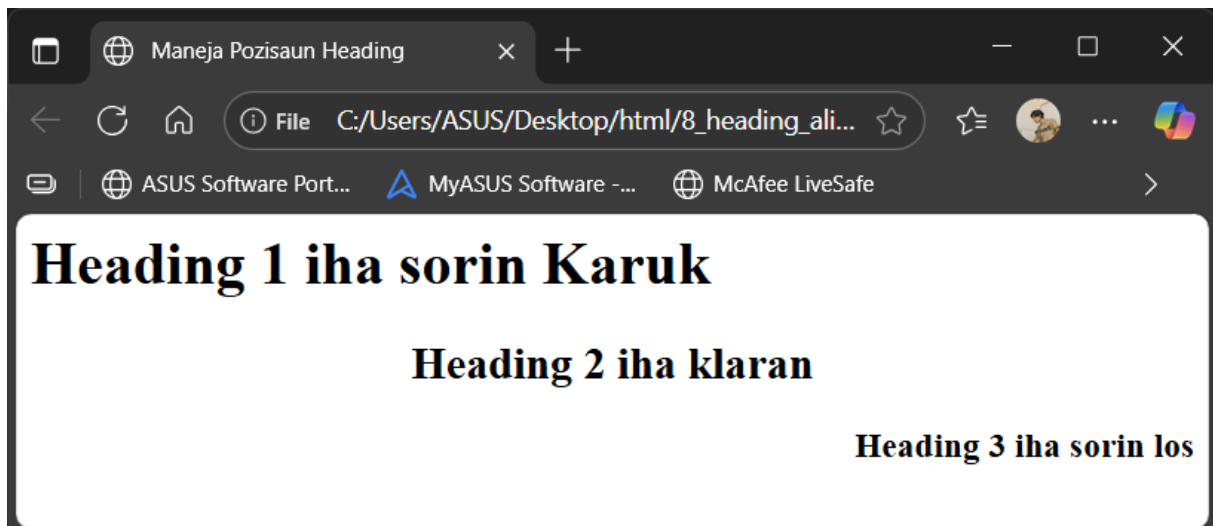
Maneja Pozisaun Heading ×
File C:/Users/ASUS/Desktop/html/8_heading_ali...
ASUS Software Port... MyASUS Software -... McAfee LiveSafe

Heading 1 iha sorin Karuk

Heading 2 iha klaran

Heading 3 iha sorin los